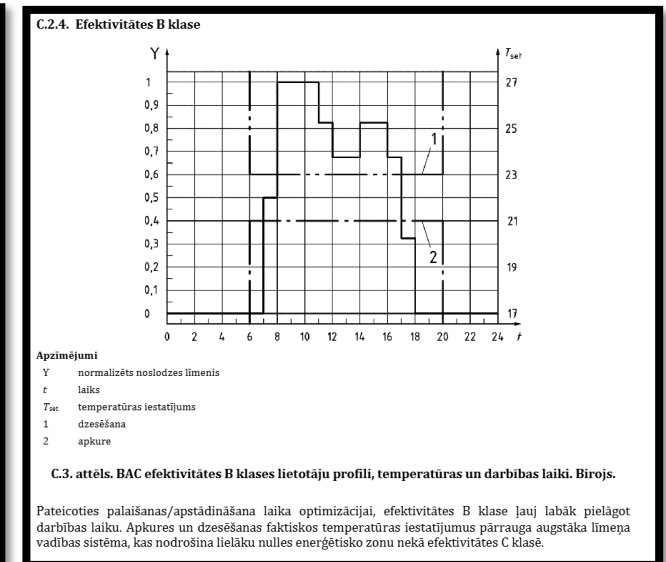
C.2.4. Efektivitātes B klase

Y

$T_{set}$

1
0,9
0,8
0,7
0,6
0,5
0,4
0,3
0,2
0,1
0

27
25
23
21
19
17

1
2

0 2 4 6 8 10 12 14 16 18 20 22 24 $t$

Apzīmējumi
Y normalizēts noslodzes līmenis
$t$ laiks
$T_{set}$ temperatūras iestatījums
1 dzesēšana
2 apkure

C.3. attēls. BAC efektivitātes B klases lietotāju profili, temperatūras un darbības laiki. Birojs.

Pateicoties palaišanas/apstādināšana laika optimizācijai, efektivitātes B klase ļauj labāk pielāgot darbības laiku. Apkures un dzesēšanas faktiskos temperatūras iestatījumus pārrauga augstāka līmeņa vadības sistēma, kas nodrošina lielāku nulles enerģētisko zonu nekā efektivitātes C klasē.